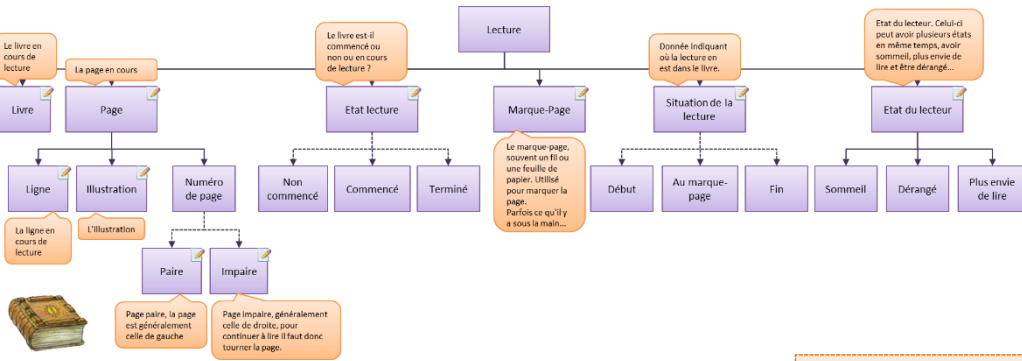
Lecture

Le livre en cours de lecture

La page en cours

Livre

Page

Ligne

La ligne en cours de lecture

Illustration

L'illustration

Numéro de page

Paire

Page paire, la page est généralement celle de gauche

Impaire

Page impaire, généralement celle de droite, pour continuer à lire il faut donc tourner la page.

Le livre est-il commencé ou non ou en cours de lecture ?

Etat lecture

Non commencé

Commencé

Terminé

Marque-Page

Le marque-page, souvent un fil ou une feuille de papier. Utilisé pour marquer la page. Parfois ce qu'il y a sous la main...

Donnée Indiquant où la lecture en est dans le livre.

Situation de la lecture

Début

Au marque-page

Fin

Etat du lecteur. Celui-ci peut avoir plusieurs états en même temps, avoir sommeil, plus envie de lire et être dérangé...

Etat du lecteur

Sommeil

Dérangé

Plus envie de lire